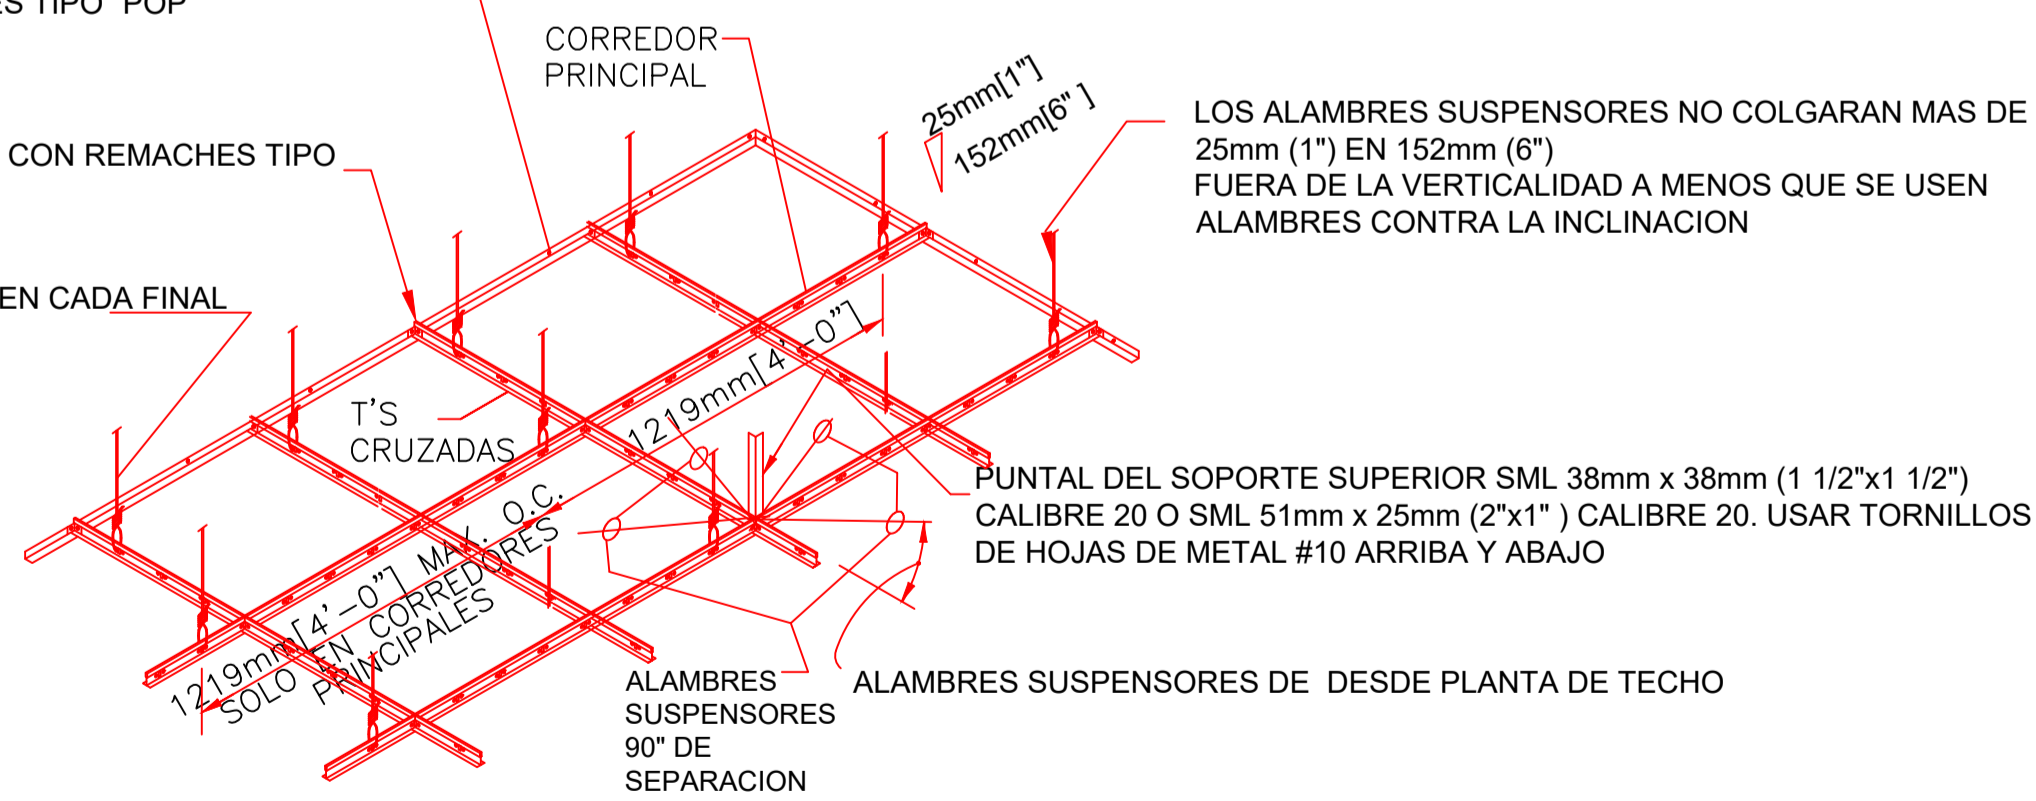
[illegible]S TIPO "POP"

CORREDOR PRINCIPAL

CON REMACHES TIPO

25mm[1"]
152mm[6" ]

LOS ALAMBRES SUSPENSORES NO COLGARAN MAS DE 25mm (1") EN 152mm (6")
FUERA DE LA VERTICALIDAD A MENOS QUE SE USEN ALAMBRES CONTRA LA INCLINACION

EN CADA FINAL

T'S CRUZADAS

1219mm[4'-0"]

PUNTAL DEL SOPORTE SUPERIOR SML 38mm x 38mm (1 1/2"x1 1/2") CALIBRE 20 O SML 51mm x 25mm (2"x1" ) CALIBRE 20. USAR TORNILLOS DE HOJAS DE METAL #10 ARRIBA Y ABAJO

1219mm[4'-0"] MAX. O.C. SOLO EN CORREDORES PRINCIPALES

ALAMBRES SUSPENSORES 90" DE SEPARACION

ALAMBRES SUSPENSORES DE DESDE PLANTA DE TECHO